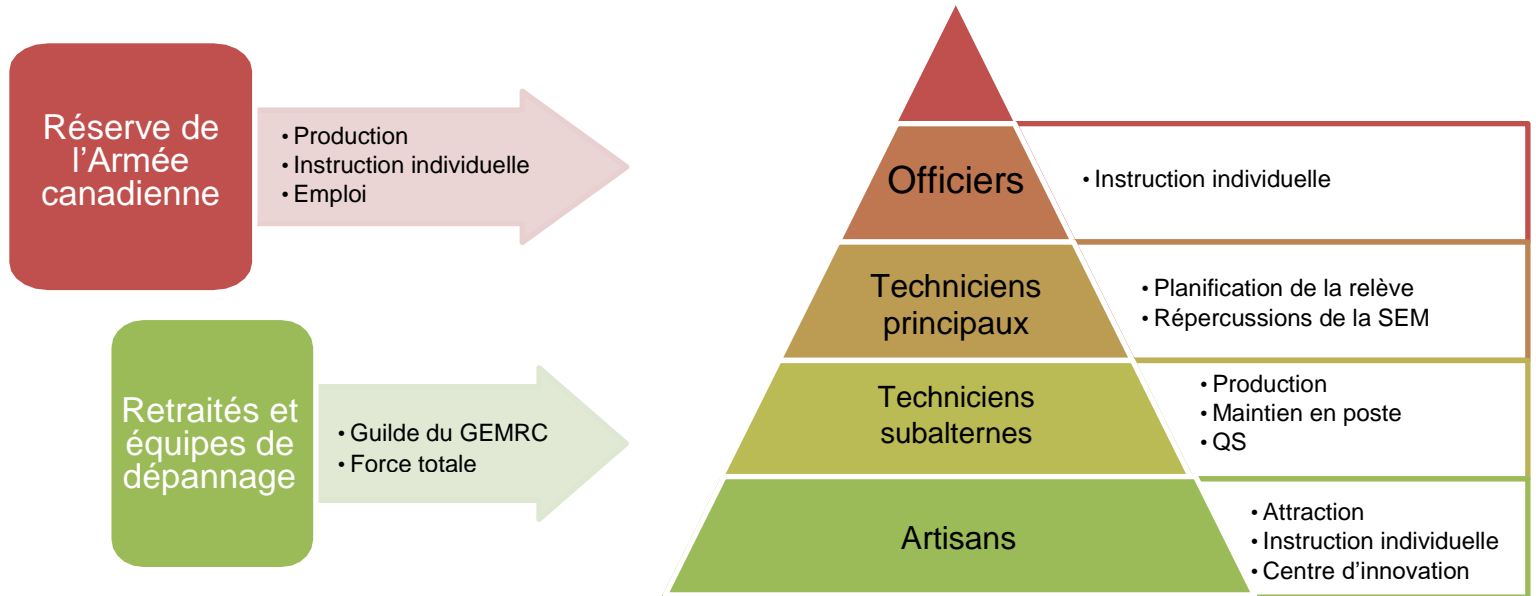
Réserve de l’Armée canadienne

• Production
• Instruction individuelle
• Emploi

Retraités et équipes de dépannage

• Guilde du GEMRC
• Force totale

Officiers

• Instruction individuelle

Techniciens principaux

• Planification de la relève
• Répercussions de la SEM

Techniciens subalternes

• Production
• Maintien en poste
• QS

Artisans

• Attraction
• Instruction individuelle
• Centre d’innovation